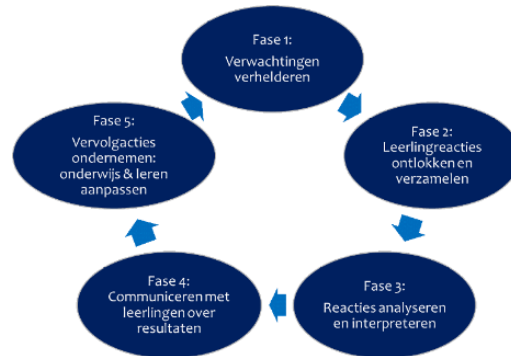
Fase 1:
Verwachtingen verhelderen

Fase 2:
Leerlingreacties ontlokken en verzamelen

Fase 3:
Reacties analyseren en interpreteren

Fase 4:
Communiceren met leerlingen over resultaten

Fase 5:
Vervolgacties ondernemen: onderwijs & leren aanpassen